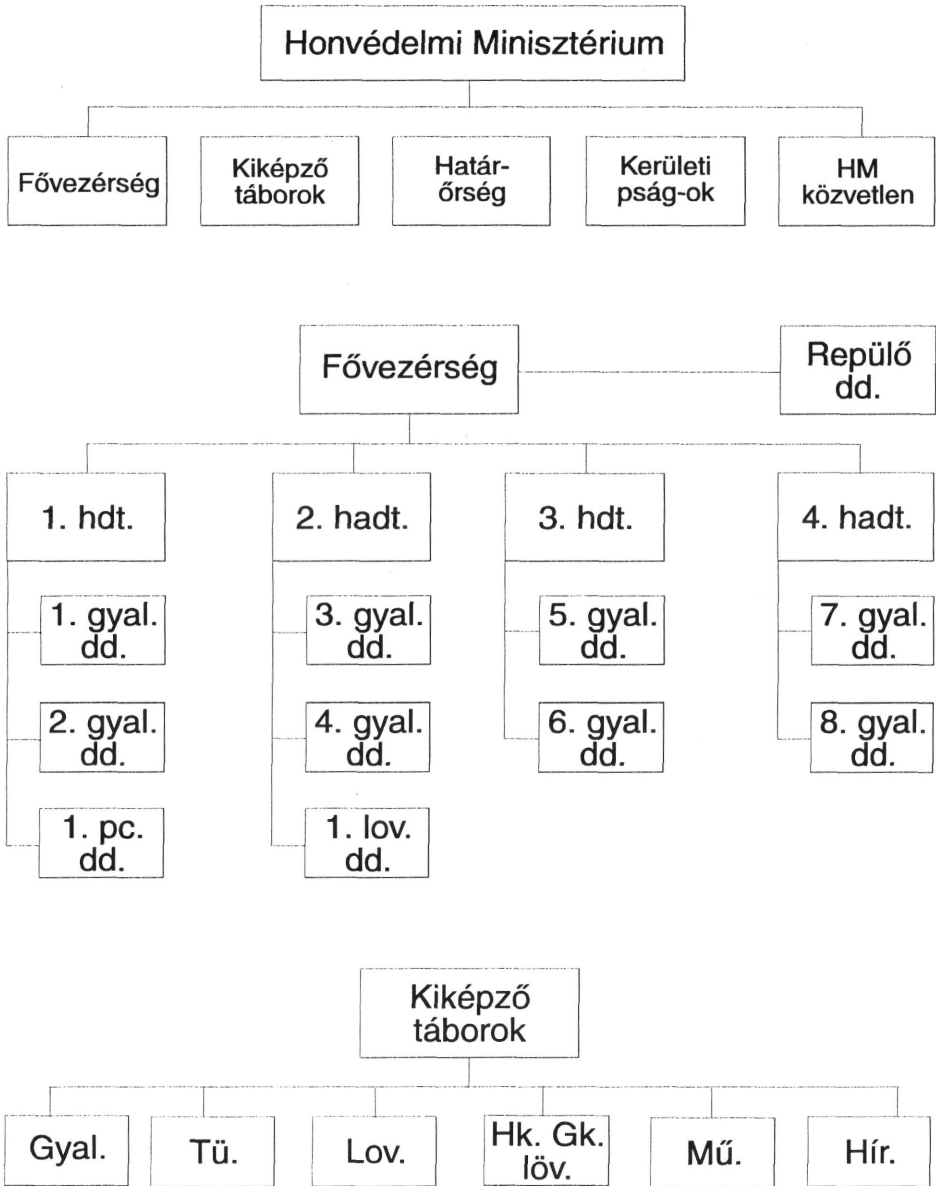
Honvédelmi Minisztérium

Fővezérség

Kiképző táborok

Határőrség

Kerületi pság-ok

HM közvetlen

Fővezérség

Repülő dd.

1. hdt.

1. gyal. dd.

2. gyal. dd.

1. pc. dd.

2. hadt.

3. gyal. dd.

4. gyal. dd.

1. lov. dd.

3. hdt.

5. gyal. dd.

6. gyal. dd.

4. hadt.

7. gyal. dd.

8. gyal. dd.

Kiképző táborok

Gyal.

Tü.

Lov.

Hk. Gk. löv.

Mű.

Hír.